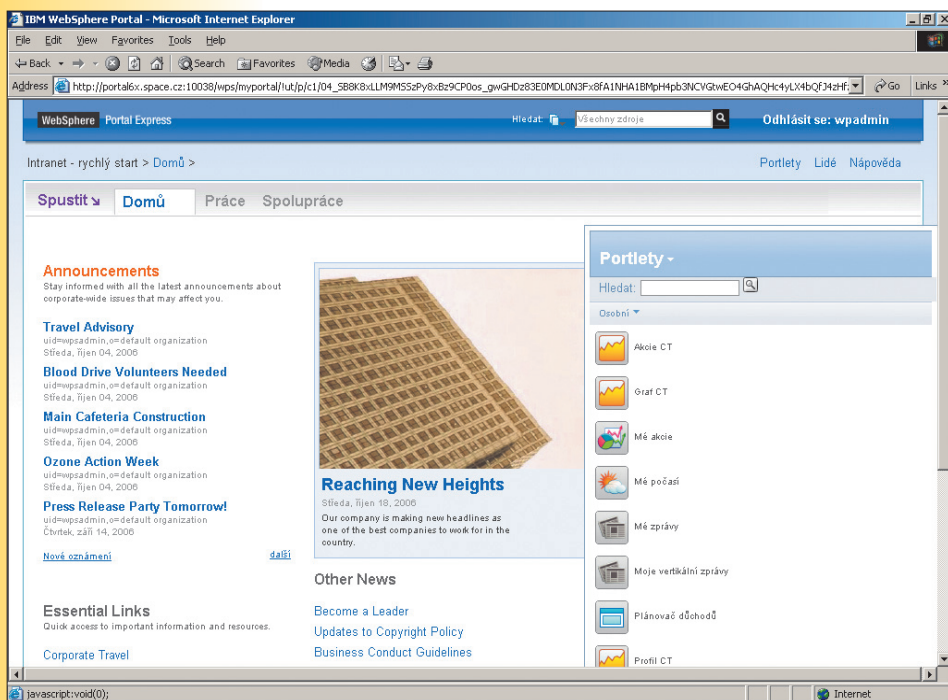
IBM WebSphere Portal - Microsoft Internet Explorer

File Edit View Favorites Tools Help

Back Search Favorites Media

Address http://portal6x.space.cz:10038/wps/myportal/!ut/p/c1/04_SB8K8xLLM9MSSzPy8xBz9CP0os_gwGHDz83E0MDL0N3Fx8fA1NHA1BMpH4pb3NCVGtwEO4GhAQHc4yLX4bQfJ4zHF Go Links

WebSphere Portal Express

Hledat: Všechny zdroje

Odhlásit se: wpadmin

Intranet - rychlý start > Domů >

Portlety Lidé Nápověda

Spustit Domů Práce Spolupráce

Announcements
Stay informed with all the latest announcements about corporate-wide issues that may affect you.

Travel Advisory
uid=wpsadmin,o=default organization
Středa, říjen 04, 2006

Blood Drive Volunteers Needed
uid=wpsadmin,o=default organization
Středa, říjen 04, 2006

Main Cafeteria Construction
uid=wpsadmin,o=default organization
Středa, říjen 04, 2006

Ozone Action Week
uid=wpsadmin,o=default organization
Středa, říjen 04, 2006

Press Release Party Tomorrow!
uid=wpsadmin,o=default organization
Čtvrtek, září 14, 2006

Nové oznámení další

Reaching New Heights
Středa, říjen 18, 2006
Our company is making new headlines as one of the best companies to work for in the country.

Other News

Become a Leader
Updates to Copyright Policy
Business Conduct Guidelines

Essential Links
Quick access to important information and resources.

Corporate Travel

Portlety
Hledat:
Osobní

Akcie CT
Graf CT
Mé akcie
Mé počasí
Mé zprávy
Moje vertikální zprávy
Plánovač důchodů
Profil CT

javascript:void(0);

Internet